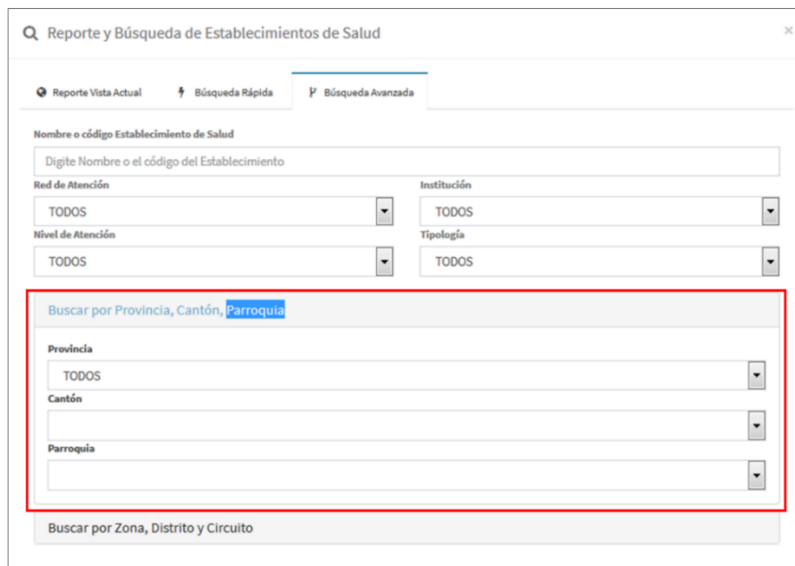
Reporte y Búsqueda de Establecimientos de Salud

×

Reporte Vista Actual

Búsqueda Rápida

Búsqueda Avanzada

Nombre o código Establecimiento de Salud

Digite Nombre o el código del Establecimiento

Red de Atención

TODOS

Institución

TODOS

Nivel de Atención

TODOS

Tipología

TODOS

Buscar por Provincia, Cantón, Parroquia

Provincia

TODOS

Cantón

Parroquia

Buscar por Zona, Distrito y Circuito